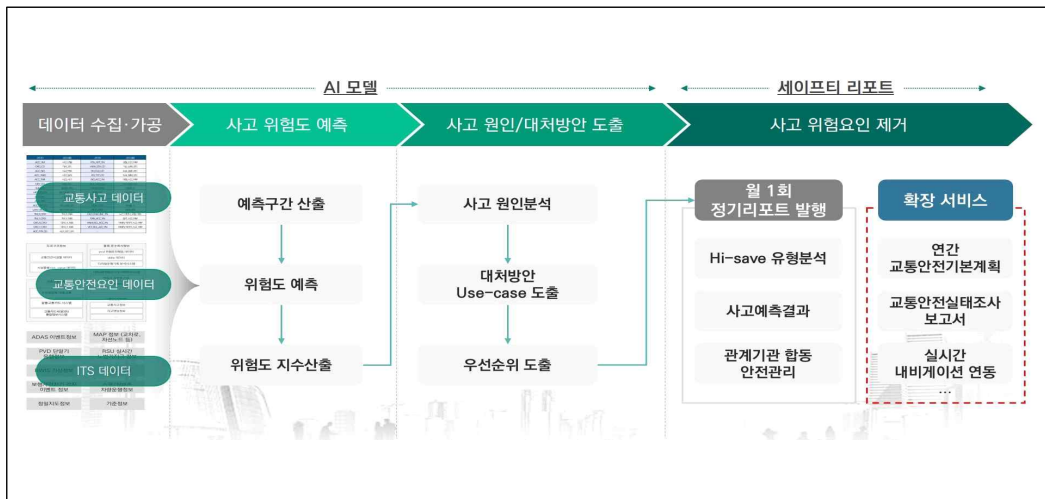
AI 모델

세이프티 리포트

데이터 수집·가공

사고 위험도 예측

사고 원인/대처방안 도출

사고 위험요인 제거

교통사고 데이터

교통안전요인 데이터

ADAS 이벤트정보

MAP 정보 (교차로, 차선노드 등)

PVD 차량기

RSU 실시간

ITS 데이터

이벤트 정보

차량운행정보

발생지점 정보

기준정보

예측구간 산출

위험도 예측

위험도 지수산출

사고 원인분석

대처방안 Use-case 도출

우선순위 도출

월 1회 정기리포트 발행

Hi-save 유형분석

사고예측결과

관계기관 합동 안전관리

확장 서비스

연간 교통안전기본계획

교통안전실태조사 보고서

실시간 내비게이션 연동

…